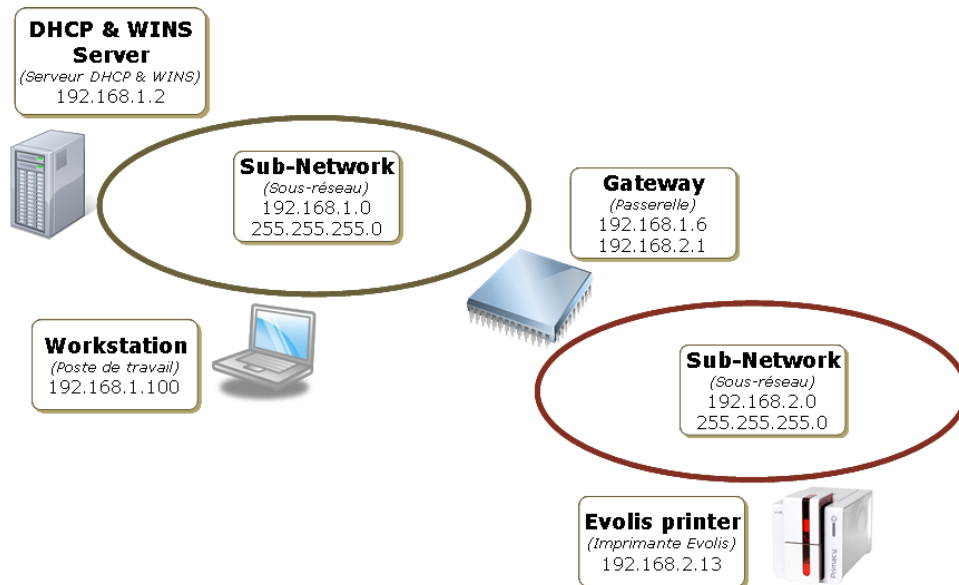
DHCP & WINS Server
(Serveur DHCP & WINS)
192.168.1.2

Sub-Network
(Sous-réseau)
192.168.1.0
255.255.255.0

Gateway
(Passerelle)
192.168.1.6
192.168.2.1

Workstation
(Poste de travail)
192.168.1.100

Sub-Network
(Sous-réseau)
192.168.2.0
255.255.255.0

Evolis printer
(Imprimante Evolis)
192.168.2.13

Primacy